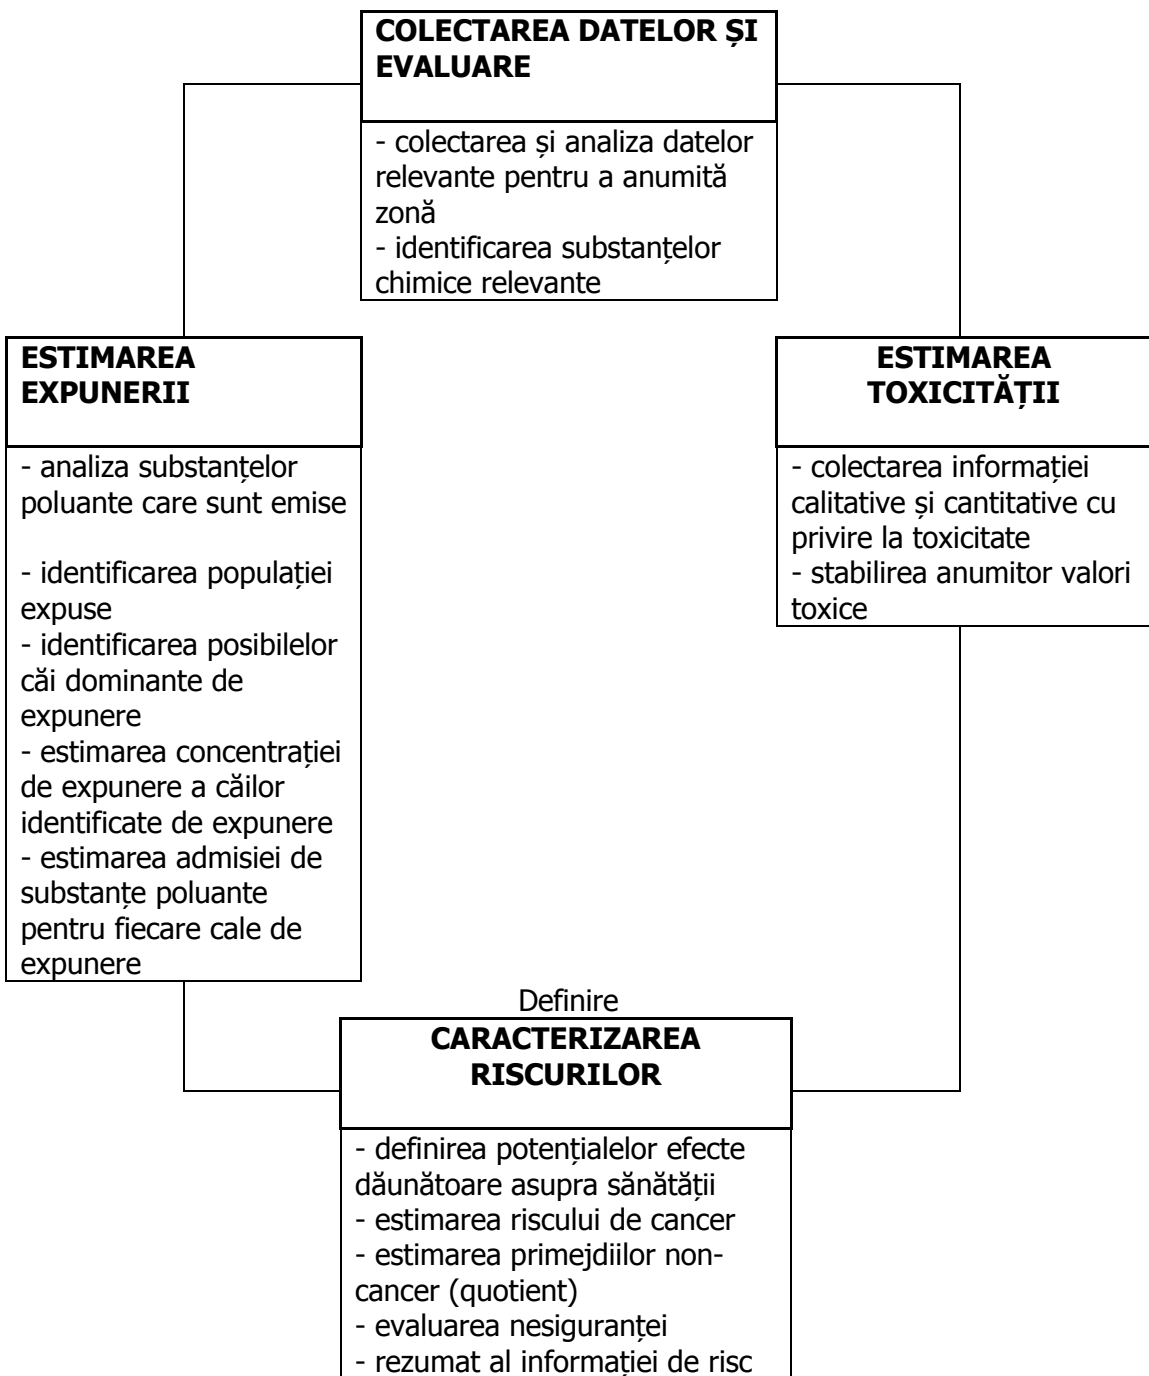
COLECTAREA DATELOR ȘI EVALUARE

- colectarea și analiza datelor relevante pentru a anumită zonă
- identificarea substanțelor chimice relevante

ESTIMAREA EXPUNERII

- analiza substanțelor poluante care sunt emise

- identificarea populației expuse
- identificarea posibilelor căi dominante de expunere
- estimarea concentrației de expunere a căilor identificate de expunere
- estimarea admisiei de substanțe poluante pentru fiecare cale de expunere

ESTIMAREA TOXICITĂȚII

- colectarea informației calitative și cantitative cu privire la toxicitate
- stabilirea anumitor valori toxice

Definire

CARACTERIZAREA RISCURILOR

- definirea potențialelor efecte dăunătoare asupra sănătății
- estimarea riscului de cancer
- estimarea primejdiilor non-cancer (quotient)
- evaluarea nesiguranței
- rezumat al informației de risc